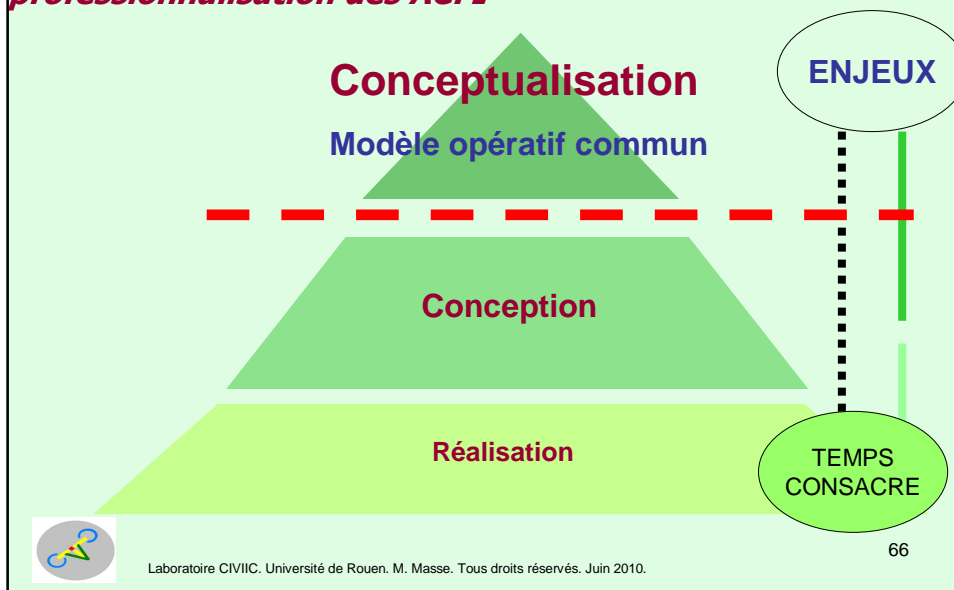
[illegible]professionnalisation des ACPE

Conceptualisation

Modèle opératif commun

ENJEUX

Conception

Réalisation

TEMPS CONSACRE

66

Laboratoire CIVIIC. Université de Rouen. M. Masse. Tous droits réservés. Juin 2010.